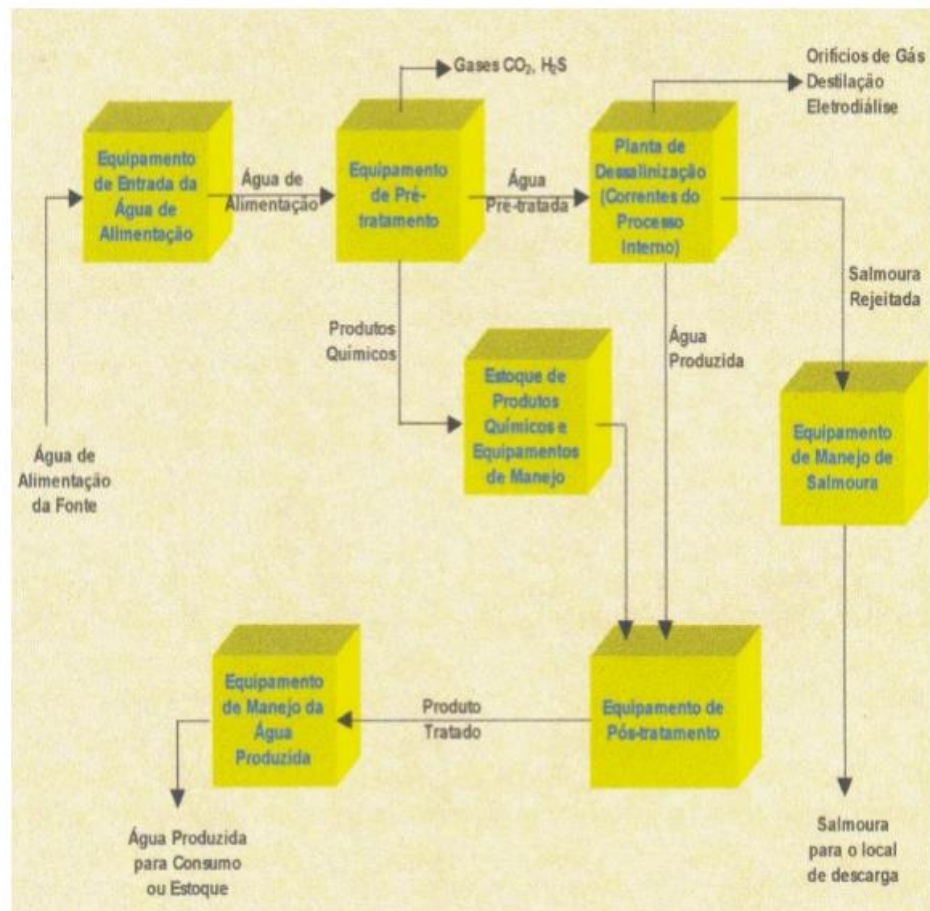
Gases $CO_2$, $H_2S$

Orifícios de Gás
Destilação
Eletrodiálise

Equipamento de Entrada da Água de Alimentação

Água de Alimentação

Equipamento de Pré-tratamento

Água Pre-tratada

Planta de Dessalinização (Correntes do Processo Interno)

Salmoura Rejeitada

Produtos Químicos

Estoque de Produtos Químicos e Equipamentos de Manejo

Água Produzida

Água de Alimentação da Fonte

Equipamento de Manejo de Salmoura

Equipamento de Manejo da Água Produzida

Produto Tratado

Equipamento de Pós-tratamento

Água Produzida para Consumo ou Estoque

Salmoura para o local de descarga